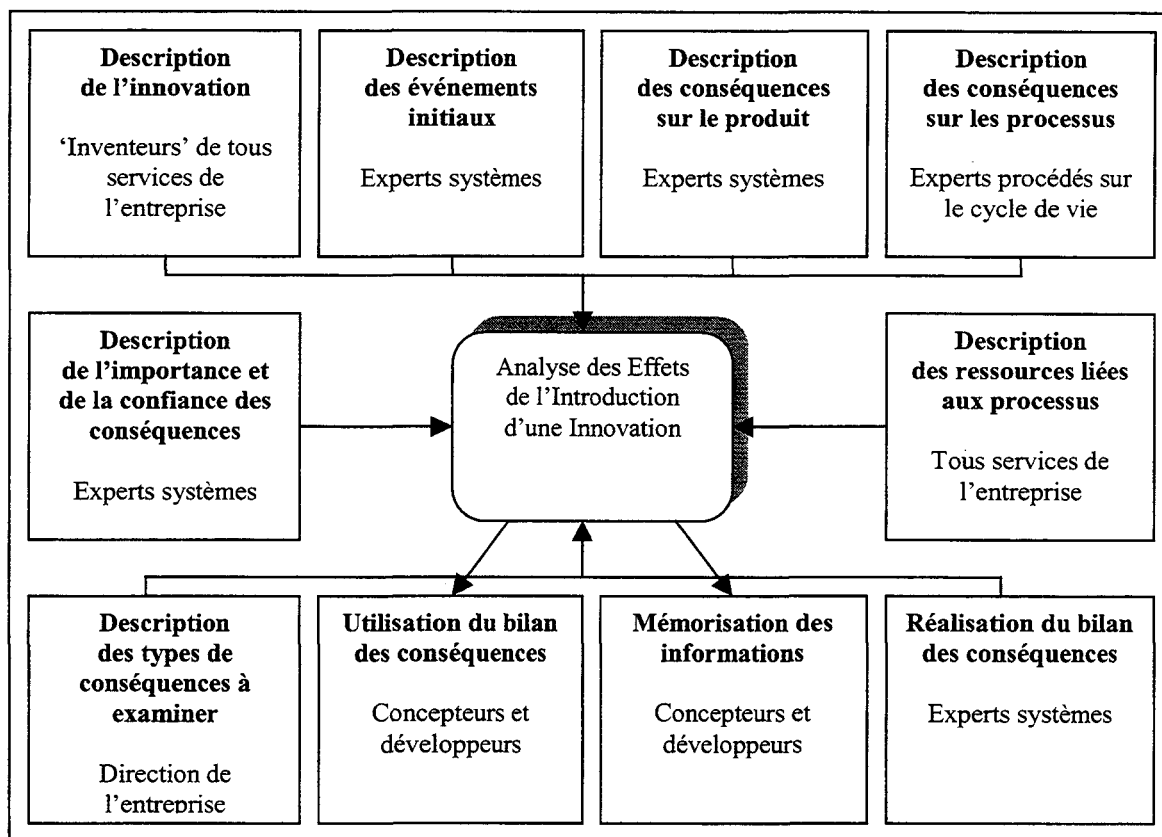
**Description de l'innovation**

'Inventeurs' de tous services de l'entreprise

**Description des événements initiaux**

Experts systèmes

**Description des conséquences sur le produit**

Experts systèmes

**Description des conséquences sur les processus**

Experts procédés sur le cycle de vie

**Description de l'importance et de la confiance des conséquences**

Experts systèmes

Analyse des Effets de l'Introduction d'une Innovation

**Description des ressources liées aux processus**

Tous services de l'entreprise

**Description des types de conséquences à examiner**

Direction de l'entreprise

**Utilisation du bilan des conséquences**

Concepteurs et développeurs

**Mémorisation des informations**

Concepteurs et développeurs

**Réalisation du bilan des conséquences**

Experts systèmes